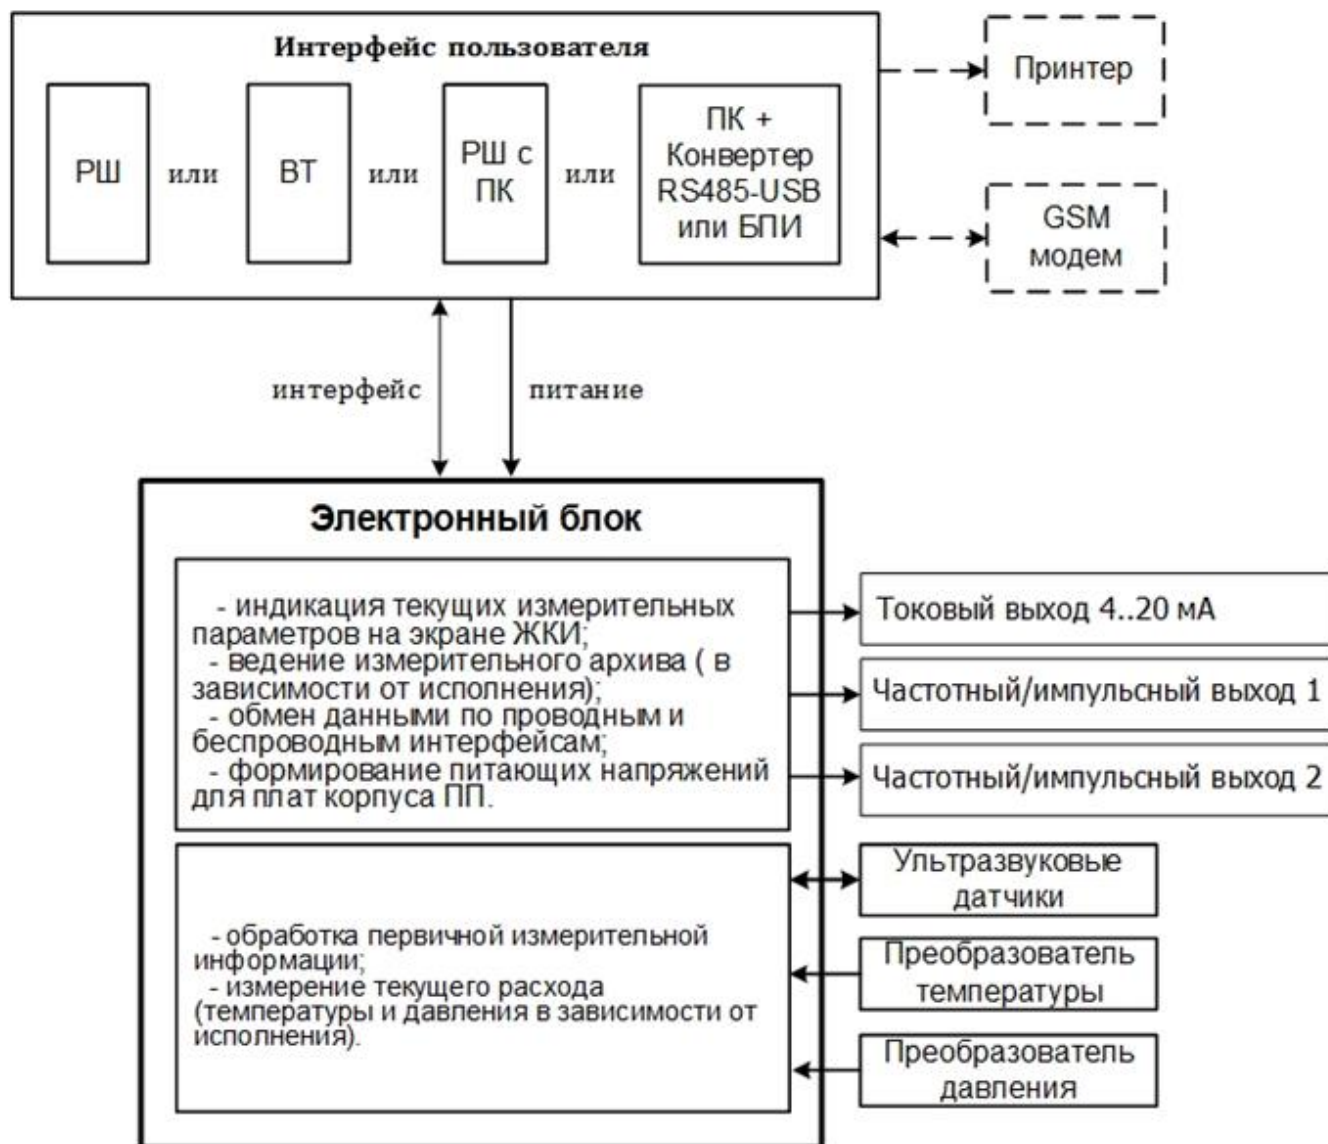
Интерфейс пользователя

РШ

или

ВТ

или

РШ с ПК

или

ПК + Конвертер RS485-USB или БПИ

Принтер

GSM модем

интерфейс

питание

Электронный блок

- индикация текущих измерительных параметров на экране ЖКИ;
- ведение измерительного архива ( в зависимости от исполнения);
- обмен данными по проводным и беспроводным интерфейсам;
- формирование питающих напряжений для плат корпуса ПП.

Токовый выход 4..20 мА

Частотный/импульсный выход 1

Частотный/импульсный выход 2

- обработка первичной измерительной информации;
- измерение текущего расхода (температуры и давления в зависимости от исполнения).

Ультразвуковые датчики

Преобразователь температуры

Преобразователь давления